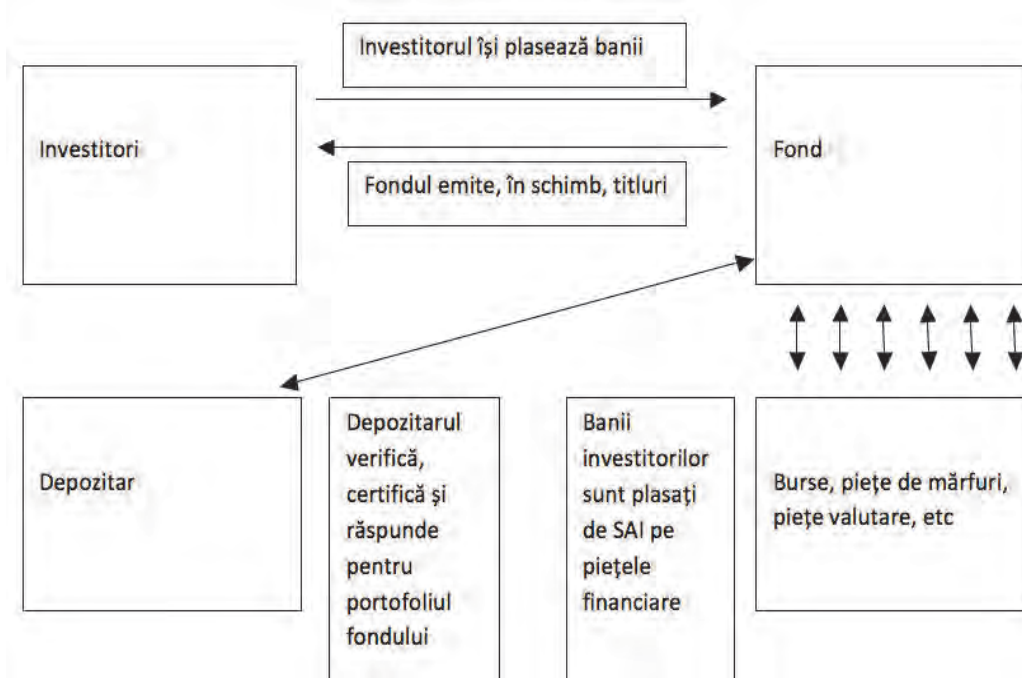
Investitorul își plasează banii

Investitori

Fond

Fondul emite, în schimb, titluri

Depozitar

Depozitarul verifică, certifică şi răspunde pentru portofoliul fondului

Banii investitorilor sunt plasaţi de SAI pe pieţele financiare

Burse, pieţe de mărfuri, pieţe valutare, etc